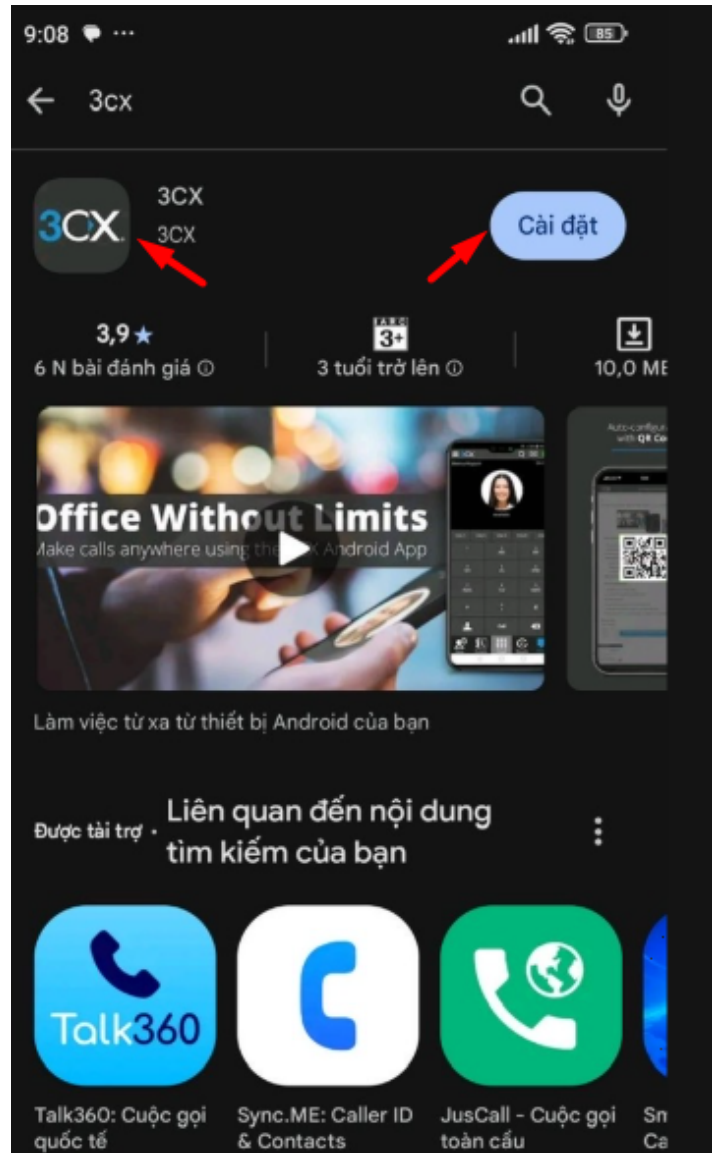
9:08 ···

85

3cx

3CX

3CX

3CX

Cài đặt

3,9★
6 N bài đánh giá ⓘ

3+
3 tuổi trở lên ⓘ

10,0 MB

Office Without Limits
Make calls anywhere using the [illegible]X Android App

Auto-configu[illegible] with QR Co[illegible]

Làm việc từ xa từ thiết bị Android của bạn

Được tài trợ · Liên quan đến nội dung tìm kiếm của bạn

Talk360

Talk360: Cuộc gọi quốc tế

Sync.ME: Caller ID & Contacts

JusCall - Cuộc gọi toàn cầu

Sn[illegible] Ca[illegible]